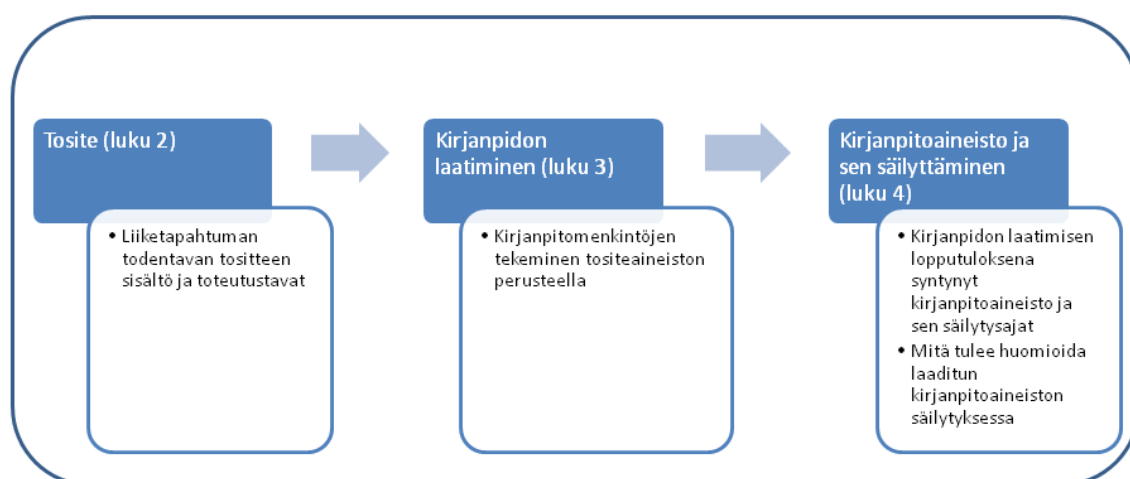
Tosite (luku 2)

• Liiketapahtuman todentavan tositteen sisältö ja toteutustavat

Kirjanpidon laatiminen (luku 3)

• Kirjanpitomenkintöjen tekeminen tositeaineiston perusteella

Kirjanpitoaineisto ja sen säilyttäminen (luku 4)

• Kirjanpidon laatimisen lopputuloksena syntynyt kirjanpitoaineisto ja sen säilytysajat
• Mitä tulee huomioida laaditun kirjanpitoaineiston säilytyksessa